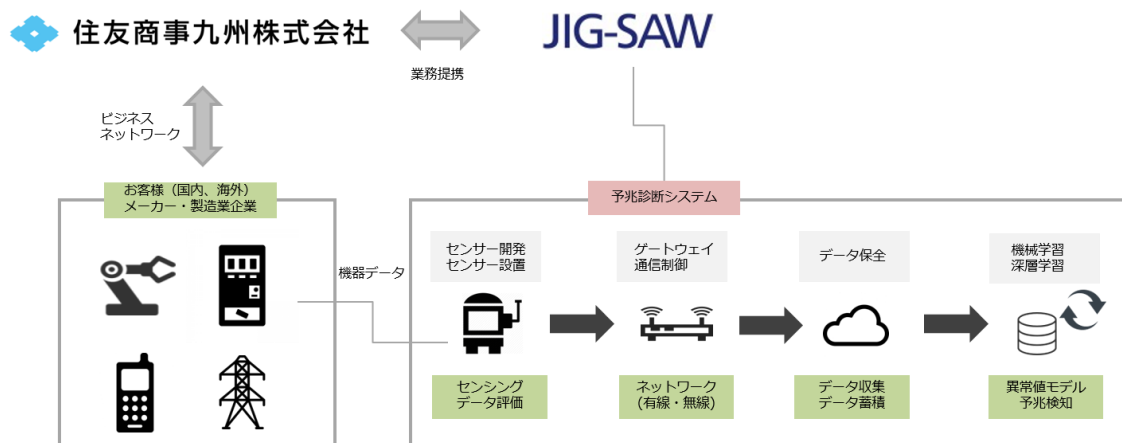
住友商事九州株式会社

JIG-SAW

業務提携

ビジネス
ネットワーク

お客様（国内、海外）
メーカー・製造業企業

予兆診断システム

機器データ

センサー開発
センサー設置

ゲートウェイ
通信制御

データ保全

機械学習
深層学習

センシング
データ評価

ネットワーク
(有線・無線)

データ収集
データ蓄積

異常値モデル
予兆検知